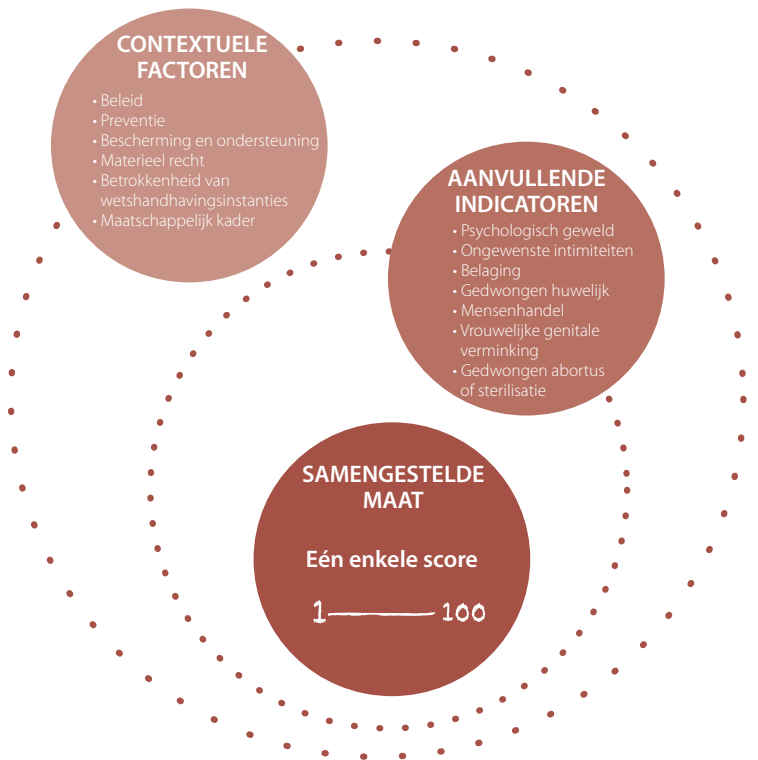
CONTEXTUELE FACTOREN

• Beleid
• Preventie
• Bescherming en ondersteuning
• Materieel recht
• Betrokkenheid van wetshandhavingsinstanties
• Maatschappelijk kader

AANVULLENDE INDICATOREN

• Psychologisch geweld
• Ongewenste intimiteiten
• Belaging
• Gedwongen huwelijk
• Mensenhandel
• Vrouwelijke genitale verminking
• Gedwongen abortus of sterilisatie

SAMENGESTELDE MAAT

Eén enkele score

1 —— 100